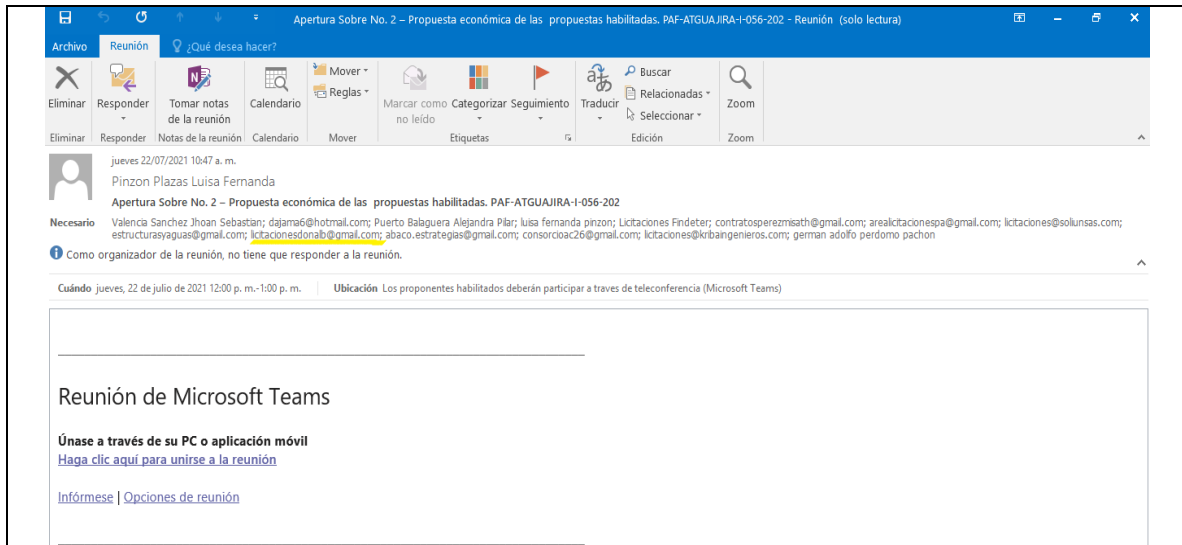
Apertura Sobre No. 2 – Propuesta económica de las propuestas habilitadas. PAF-ATGUAJIRA-I-056-202 - Reunión (solo lectura)

Archivo Reunión ¿Qué desea hacer?

Eliminar Responder Tomar notas de la reunión Calendario Mover Reglas Marcar como no leído Categorizar Seguimiento Traducir Buscar Relacionadas Seleccionar Zoom

Eliminar Responder Notas de la reunión Calendario Mover Etiquetas Edición Zoom

jueves 22/07/2021 10:47 a. m.

Pinzon Plazas Luisa Fernanda

Apertura Sobre No. 2 – Propuesta económica de las propuestas habilitadas. PAF-ATGUAJIRA-I-056-202

Necesario Valencia Sanchez Jhoan Sebastian; dajama6@hotmail.com; Puerto Balaguera Alejandra Pilar; luisa fernanda pinzon; Licitaciones Findeter; contratosperezmisath@gmail.com; arealicitacionespa@gmail.com; licitaciones@solunsas.com; estructurasyaguas@gmail.com; licitacionesdonalb@gmail.com; abaco.estrategias@gmail.com; consorcioac26@gmail.com; licitaciones@kribaingenieros.com; german adolfo perdomo pachon

Como organizador de la reunión, no tiene que responder a la reunión.

Cuándo jueves, 22 de julio de 2021 12:00 p. m.-1:00 p. m. Ubicación Los proponentes habilitados deberán participar a traves de teleconferencia (Microsoft Teams)

Reunión de Microsoft Teams

Únase a través de su PC o aplicación móvil
Haga clic aquí para unirse a la reunión

Infórmese | Opciones de reunión